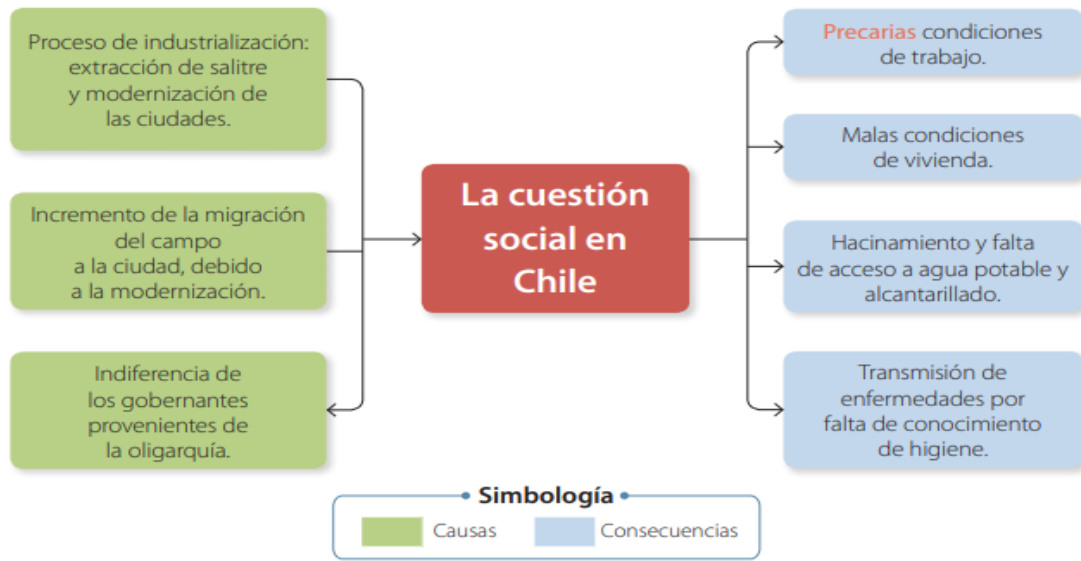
Proceso de industrialización: extracción de salitre y modernización de las ciudades.

Incremento de la migración del campo a la ciudad, debido a la modernización.

Indiferencia de los gobernantes provenientes de la oligarquía.

La cuestión social en Chile

Precarias condiciones de trabajo.

Malas condiciones de vivienda.

Hacinamiento y falta de acceso a agua potable y alcantarillado.

Transmisión de enfermedades por falta de conocimiento de higiene.

Simbología

Causas

Consecuencias